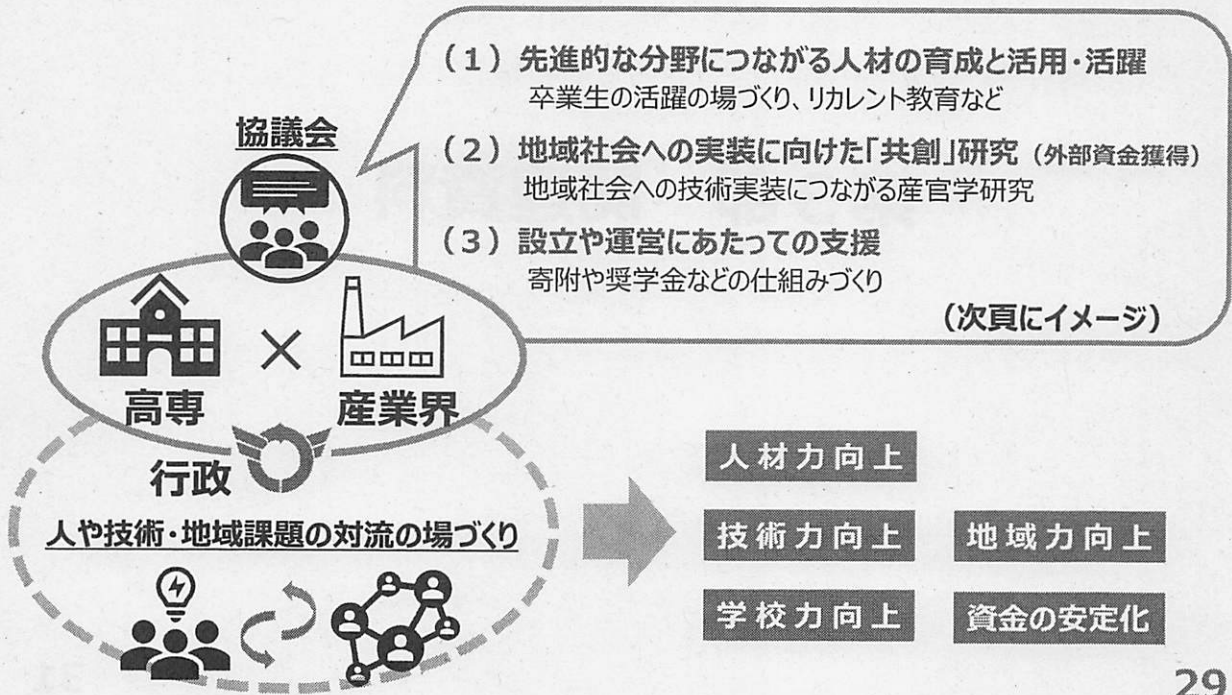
協議会

（１）先進的な分野につながる人材の育成と活用・活躍
卒業生の活躍の場づくり、リカレント教育など

（２）地域社会への実装に向けた「共創」研究（外部資金獲得）
地域社会への技術実装につながる産官学研究

（３）設立や運営にあたっての支援
寄附や奨学金などの仕組みづくり

（次頁にイメージ）

高専 × 産業界

行政

人や技術・地域課題の対流の場づくり

人材力向上

技術力向上

地域力向上

学校力向上

資金の安定化

29